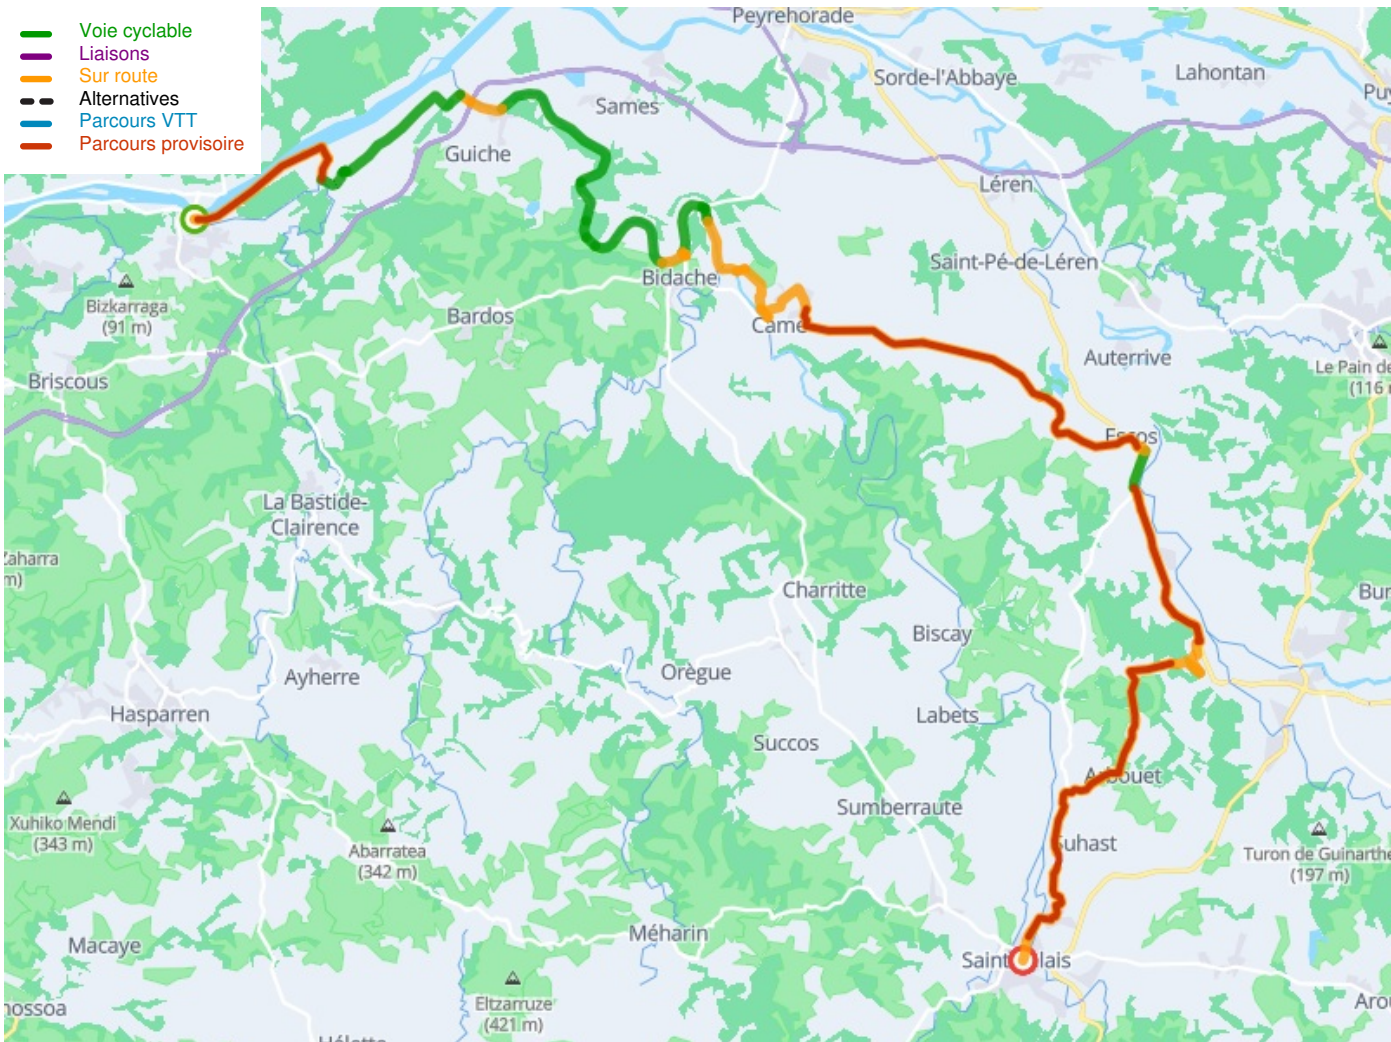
Voie cyclable
Liaisons
Sur route
Alternatives
Parcours VTT
Parcours provisoire

Peyrehorade
Sorde-l'Abbaye
Lahontan
Pu
Sames
Guiche
Léren
Saint-Pé-de-Léren
Bidache
Came
Bizkarraga
(91 m)
Bardos
Briscous
Auterrive
Le Pain de
(116
Escos
La Bastide-
Clairence
ahara
m)
Charritte
Bu
Biscay
Ayherre
Orègue
Hasparren
Labets
Succos
A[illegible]ouet
Sumberraute
Xuhiko Mendi
(343 m)
Abarratea
(342 m)
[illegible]uhast
Turon de Guinarthe
(197 m)
Méharin
Macaye
Saint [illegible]lais
Aro
ossoa
Eltzarruze
(421 m)
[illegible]